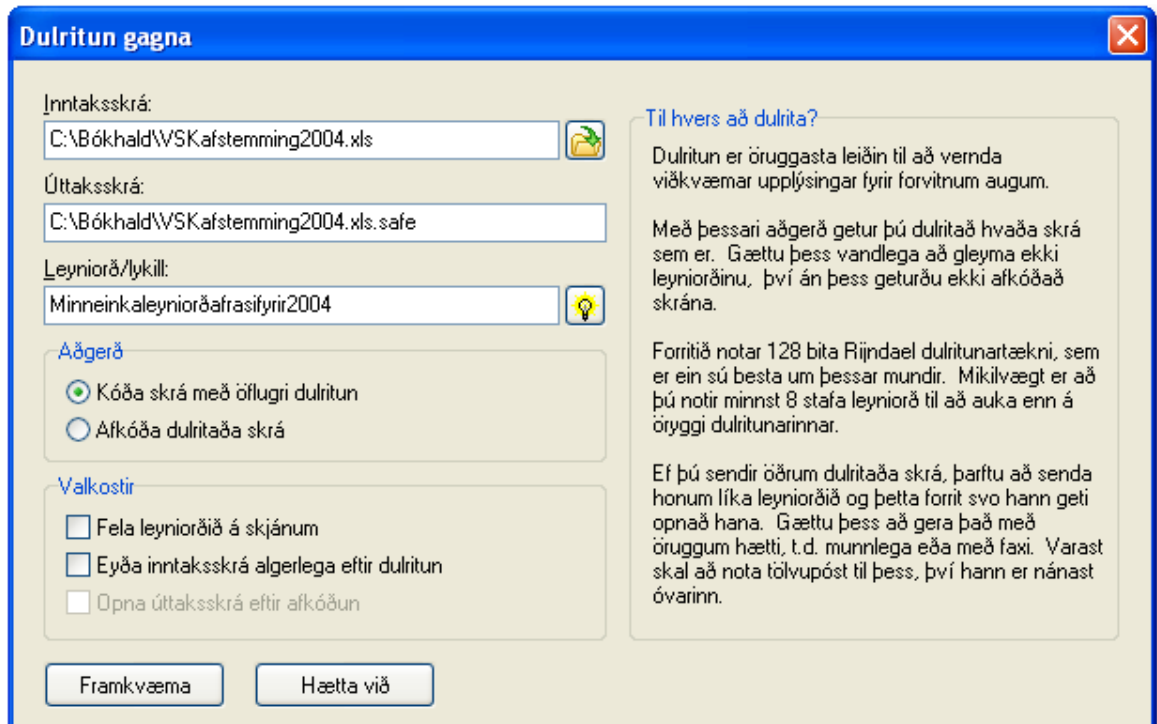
Dulritun gagna

Inntaksskrá:
C:\Bókhald\VSKafstemming2004.xls

Úttaksskrá:
C:\Bókhald\VSKafstemming2004.xls.safe

Leyniorð/lykill:
Minneinkaleyniorðafrasifyrir2004

Aðgerð
Kóða skrá með öflugri dulritun
Afkóða dulritaða skrá

Valkostir
Fela leyniorðið á skjánum
Eyða inntaksskrá algerlega eftir dulritun
Opna úttaksskrá eftir afkóðun

Til hvers að dulrita?

Dulritun er öruggasta leiðin til að vernda viðkvæmar upplýsingar fyrir forvitnum augum.

Með þessari aðgerð getur þú dulritað hvaða skrá sem er. Gættu þess vandlega að gleyma ekki leyniorðinu, því án þess geturðu ekki afkóðað skrána.

Forritið notar 128 bita Rijndael dulritunartækni, sem er ein sú besta um þessar mundir. Mikilvægt er að þú notir minnst 8 stafa leyniorð til að auka enn á öryggi dulritunarinnar.

Ef þú sendir öðrum dulritaða skrá, þarftu að senda honum líka leyniorðið og þetta forrit svo hann geti opnað hana. Gættu þess að gera það með öruggum hætti, t.d. munnlega eða með faxi. Varast skal að nota tölvupóst til þess, því hann er nánast óvarinn.

Framkvæma
Hætta við